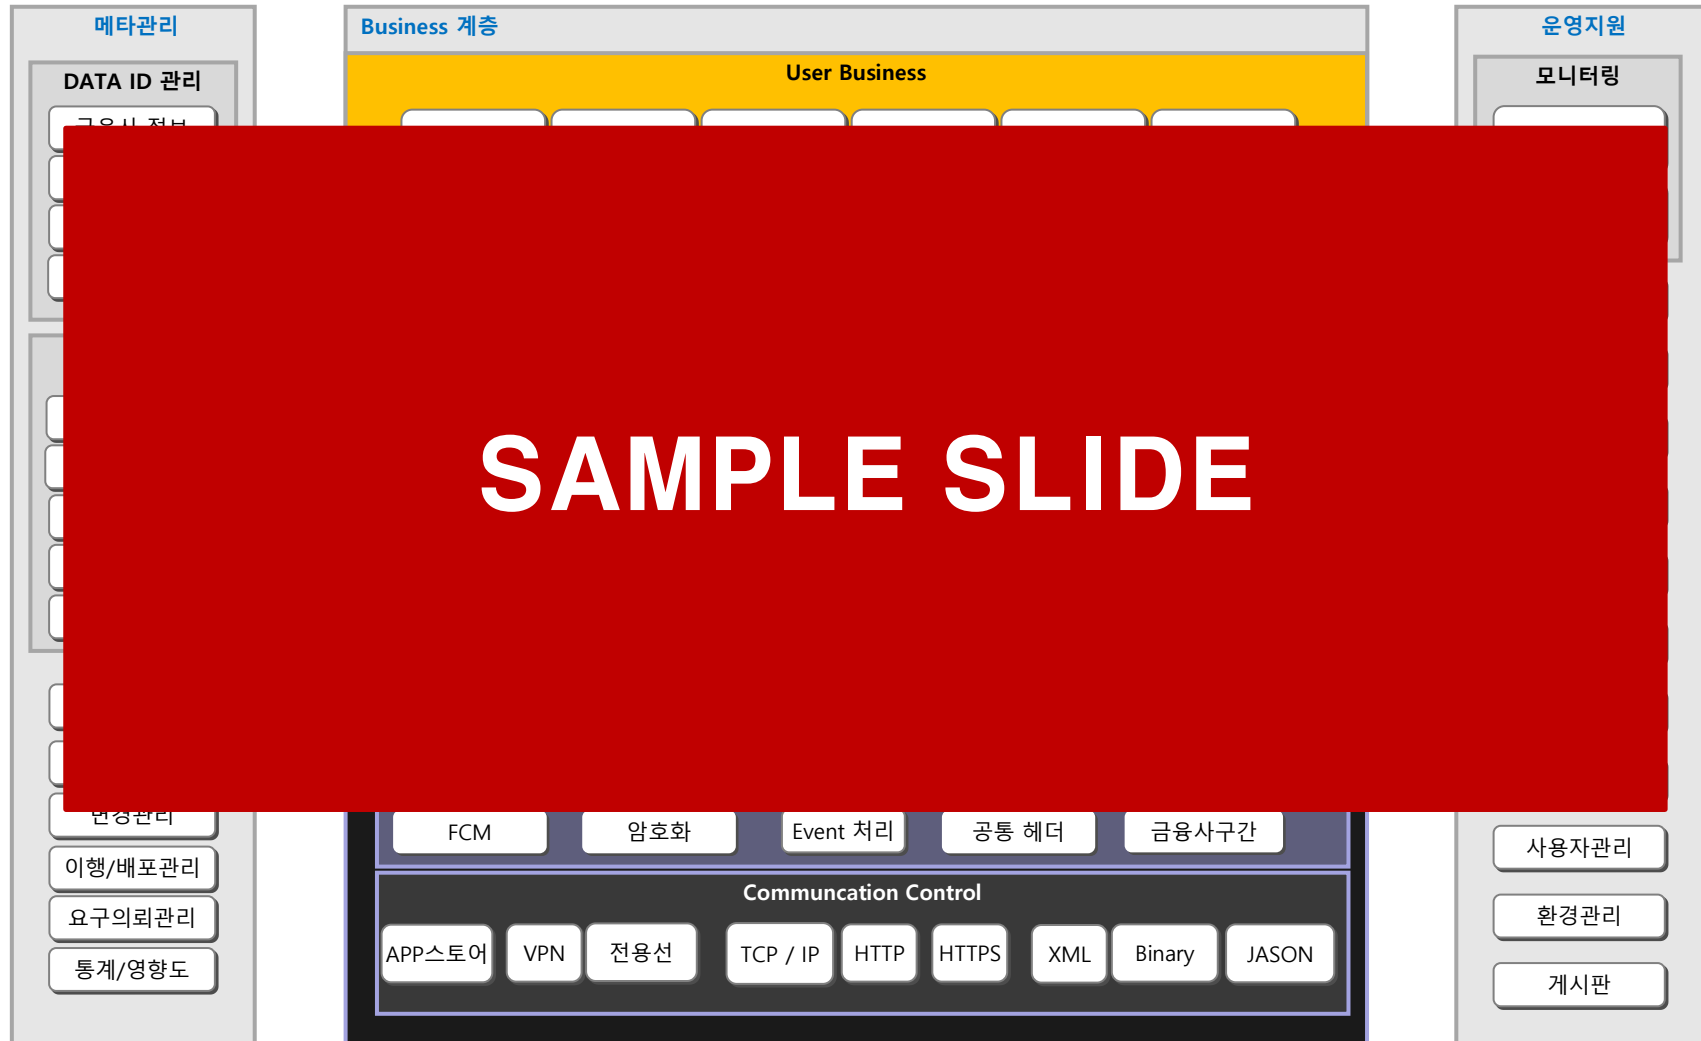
메타관리

DATA ID 관리

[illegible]

Business 계층

User Business

운영지원

모니터링

SAMPLE SLIDE

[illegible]관리

이행/배포관리

요구의뢰관리

통계/영향도

FCM

암호화

Event 처리

공통 헤더

금융사구간

Communcation Control

APP스토어

VPN

전용선

TCP / IP

HTTP

HTTPS

XML

Binary

JASON

사용자관리

환경관리

게시판